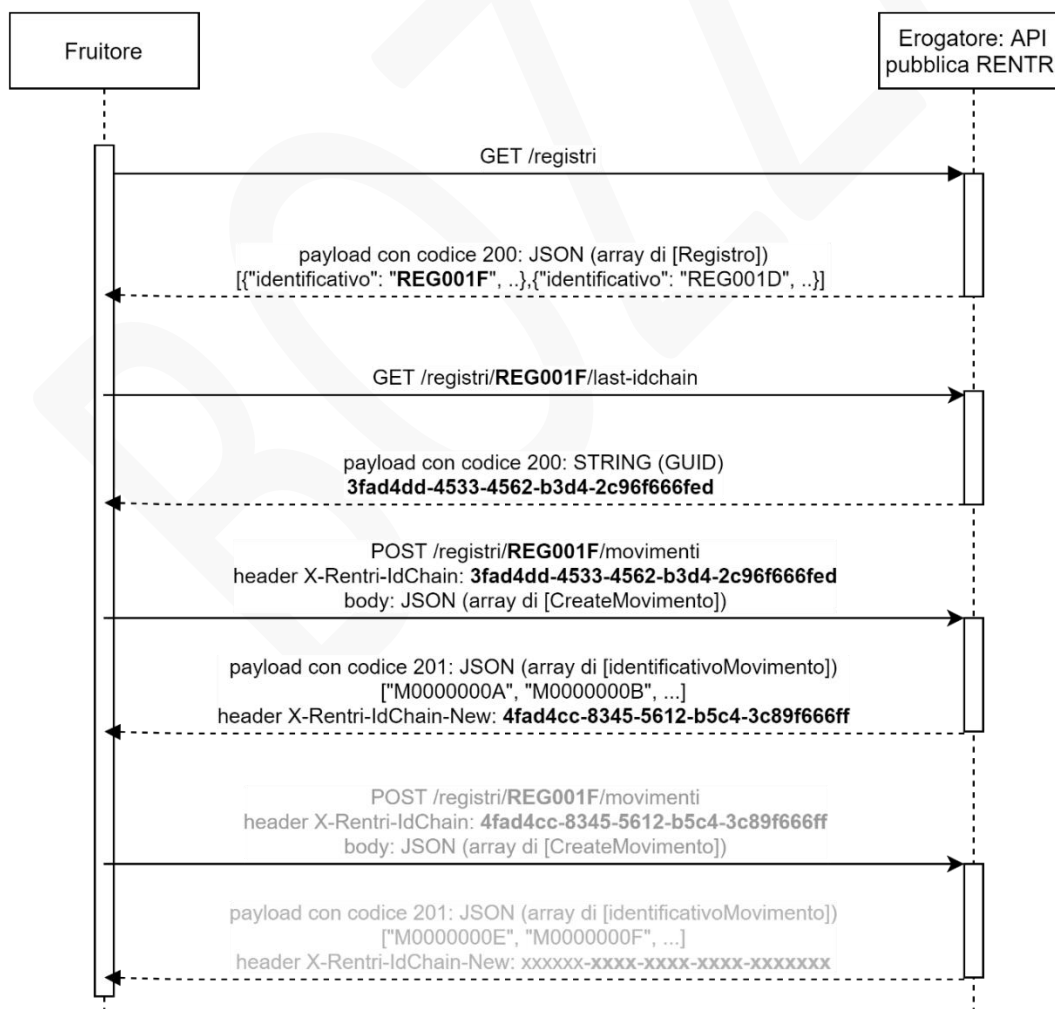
Fruitore

Erogatore: API pubblica RENTRI

GET /registri

payload con codice 200: JSON (array di [Registro])
[{"identificativo": "REG001F", ..},{"identificativo": "REG001D", ..}]

GET /registri/REG001F/last-idchain

payload con codice 200: STRING (GUID)
3fad4dd-4533-4562-b3d4-2c96f666fed

POST /registri/REG001F/movimenti
header X-Rentri-IdChain: 3fad4dd-4533-4562-b3d4-2c96f666fed
body: JSON (array di [CreateMovimento])

payload con codice 201: JSON (array di [identificativoMovimento])
["M0000000A", "M0000000B", ...]
header X-Rentri-IdChain-New: 4fad4cc-8345-5612-b5c4-3c89f666ff

POST /registri/REG001F/movimenti
header X-Rentri-IdChain: 4fad4cc-8345-5612-b5c4-3c89f666ff
body: JSON (array di [CreateMovimento])

payload con codice 201: JSON (array di [identificativoMovimento])
["M0000000E", "M0000000F", ...]
header X-Rentri-IdChain-New: xxxxxx-xxxx-xxxx-xxxx-xxxxxxx